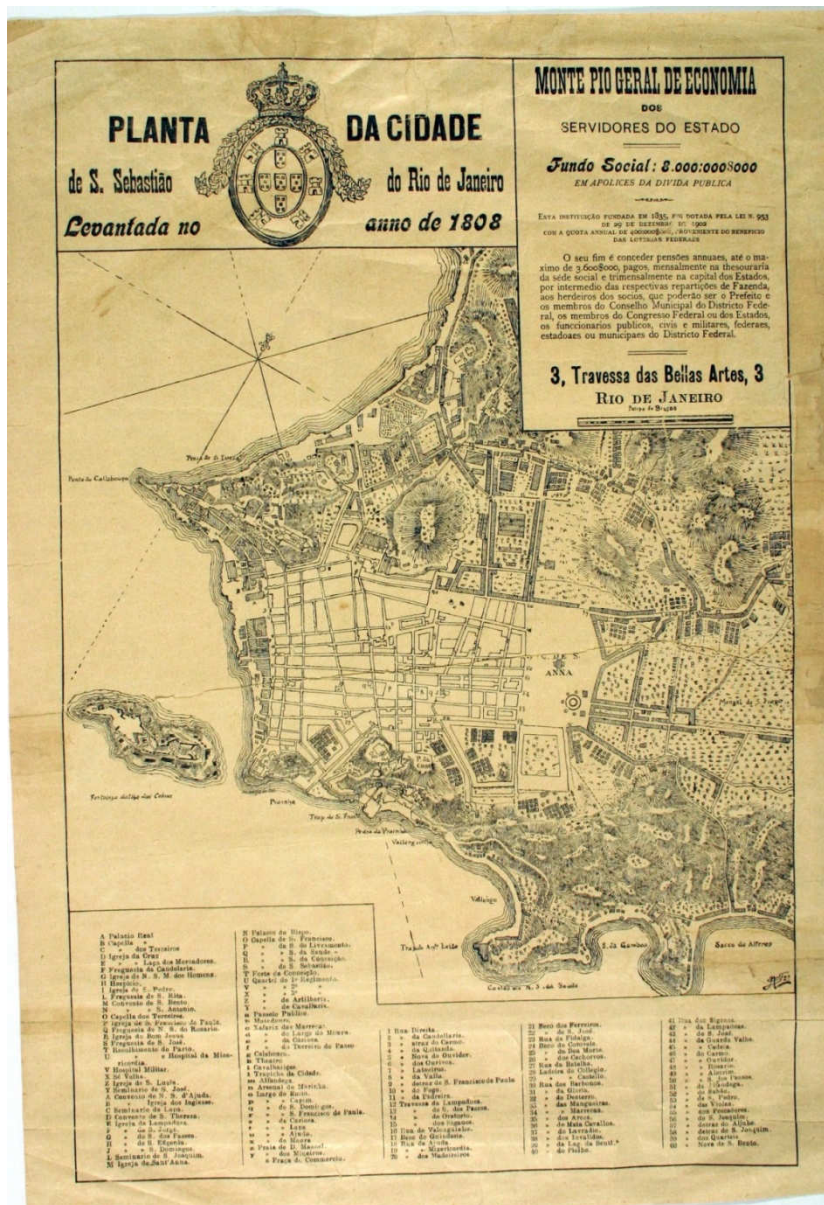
PLANTA DA CIDADE

de S. Sebastião do Rio de Janeiro

Levantada no anno de 1808

MONTE PIO GERAL DE ECONOMIA

DOS

SERVIDORES DO ESTADO

Fundo Social: 8.000:000$000

EM APOLICES DA DIVIDA PUBLICA

ESTA INSTITUIÇÃO FUNDADA EM 1835, FOI DOTADA PELA LEI N. 953 DE 29 DE DEZEMBRO DE 1902 COM A QUOTA ANNUAL DE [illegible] PROVENIENTE DO BENEFICIO DAS LOTERIAS FEDERAES

O seu fim é conceder pensões annuaes, até o maximo de 3.600$000, pagos, mensalmente na thesouraria da séde social e trimensalmente na capital dos Estados, por intermedio das respectivas repartições de Fazenda, aos herdeiros dos socios, que poderão ser o Prefeito e os membros do Conselho Municipal do Districto Federal, os membros do Congresso Federal ou dos Estados, os funccionarios publicos, civis e militares, federaes, estadoaes ou municipaes do Districto Federal.

3, Travessa das Bellas Artes, 3

RIO DE JANEIRO

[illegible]

Ponta do Calabouço

Ponta de S. Luzia

S. ANNA

Fortaleza da Ilha das Cobras

Prainha

Valongo

S. da Gamboa

Sacco do Alferes

A Palacio Real
B Capella
C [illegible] dos Terceiros
D Igreja da Cruz
E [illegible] Lapa dos Mercadores
F Freguezia da Candelaria
G Igreja de N. S. Mãe dos Homens
H Hospicio
I Igreja de S. Pedro
L Freguezia de S. Rita
M Convento de S. Bento
N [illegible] S. Antonio
O Capella dos Terceiros
P Igreja de S. Francisco de Paula
Q Freguezia de N. S. do Rosario
R Igreja do Bom Jesus
S Freguezia de S. José
T Recolhimento do Parto
U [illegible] Hospital da Misericordia
V Hospital Militar
X Sé Velha
Z Igreja de S. Luzia
Y Seminario de S. José
A Convento de N. S. d'Ajuda
B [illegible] Igreja dos Inglezes
C Seminario da Lapa
D Convento de S. Thereza
E Igreja da Lampadosa
F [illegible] S. Jorge
G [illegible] S. Paes
H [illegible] S. Ephigenia
J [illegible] S. Domingos
L Seminario de S. Joaquim
M Igreja de Sant'Anna

N Palacio do Bispo
O Capella de S. Francisco
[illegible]

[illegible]

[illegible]

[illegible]